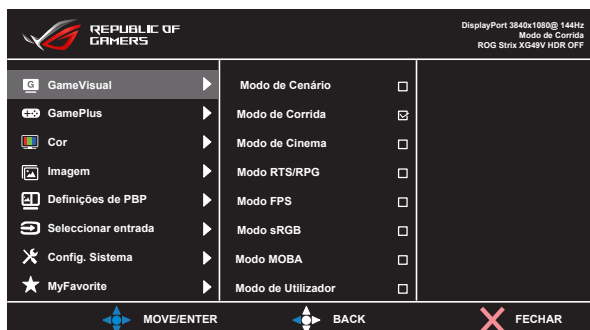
REPUBLIC OF GAMERS

DisplayPort 3840x1080@ 144Hz
Modo de Corrida
ROG Strix XG49V HDR OFF

GameVisual
GamePlus
Cor
Imagem
Definições de PBP
Seleccionar entrada
Config. Sistema
MyFavorite

Modo de Cenário
Modo de Corrida
Modo de Cinema
Modo RTS/RPG
Modo FPS
Modo sRGB
Modo MOBA
Modo de Utilizador

MOVE/ENTER
BACK
FECHAR